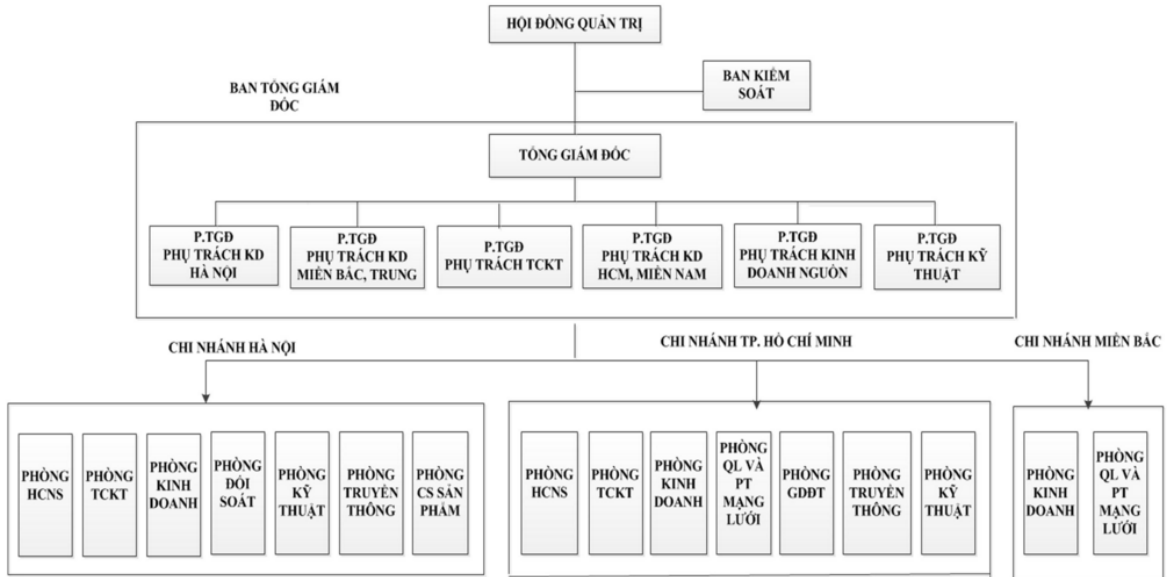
HỘI ĐỒNG QUẢN TRỊ

BAN KIỂM SOÁT

BAN TỔNG GIÁM ĐỐC

TỔNG GIÁM ĐỐC

P.TGĐ PHỤ TRÁCH KD HÀ NỘI

P.TGĐ PHỤ TRÁCH KD MIỀN BẮC, TRUNG

P.TGĐ PHỤ TRÁCH TCKT

P.TGĐ PHỤ TRÁCH KD HCM, MIỀN NAM

P.TGĐ PHỤ TRÁCH KINH DOANH NGUỒN

P.TGĐ PHỤ TRÁCH KỸ THUẬT

CHI NHÁNH HÀ NỘI

PHÒNG HCNS

PHÒNG TCKT

PHÒNG KINH DOANH

PHÒNG ĐỐI SOÁT

PHÒNG KỸ THUẬT

PHÒNG TRUYỀN THÔNG

PHÒNG CS SẢN PHẨM

CHI NHÁNH TP. HỒ CHÍ MINH

PHÒNG HCNS

PHÒNG TCKT

PHÒNG KINH DOANH

PHÒNG QL VÀ PT MẠNG LƯỚI

PHÒNG GDĐT

PHÒNG TRUYỀN THÔNG

PHÒNG KỸ THUẬT

CHI NHÁNH MIỀN BẮC

PHÒNG KINH DOANH

PHÒNG QL VÀ PT MẠNG LƯỚI